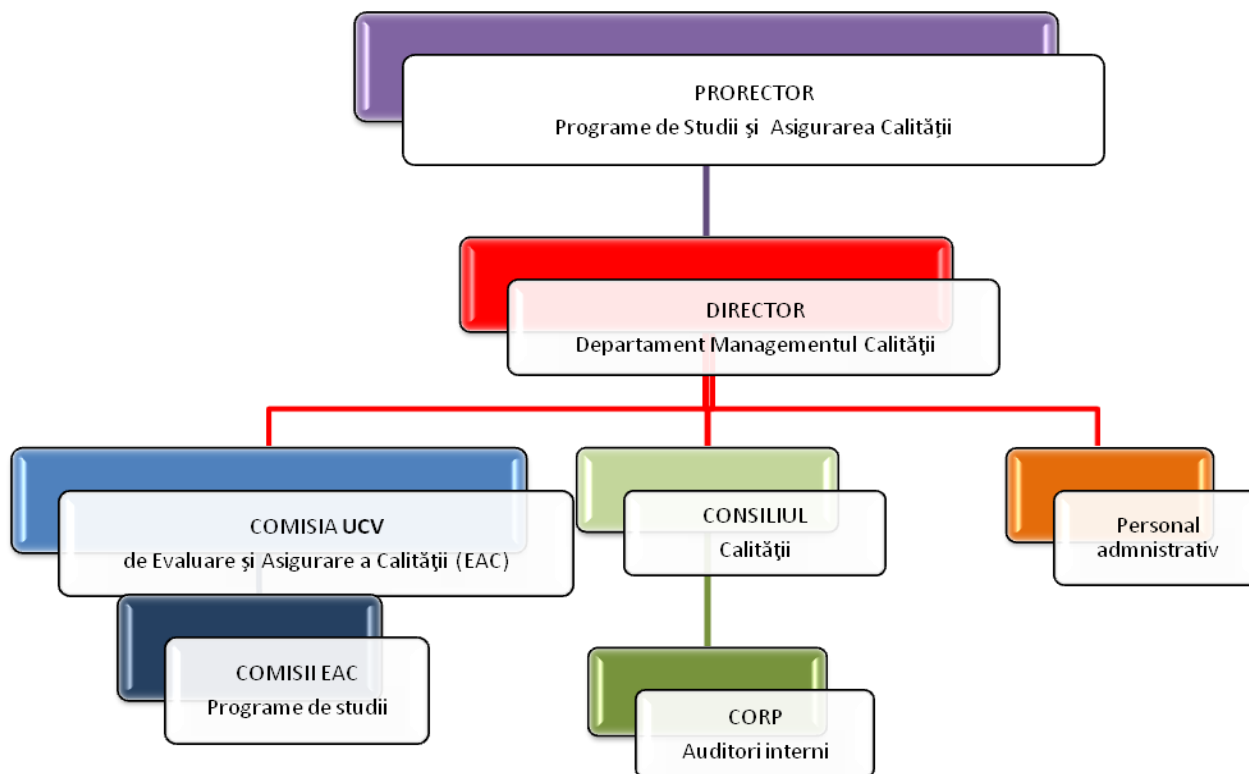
PRORECTOR
Programe de Studii şi Asigurarea Calităţii

DIRECTOR
Departament Managementul Calităţii

COMISIA UCV
de Evaluare şi Asigurare a Calităţii (EAC)

COMISII EAC
Programe de studii

CONSILIUL
Calităţii

CORP
Auditori interni

Personal
admnistrativ